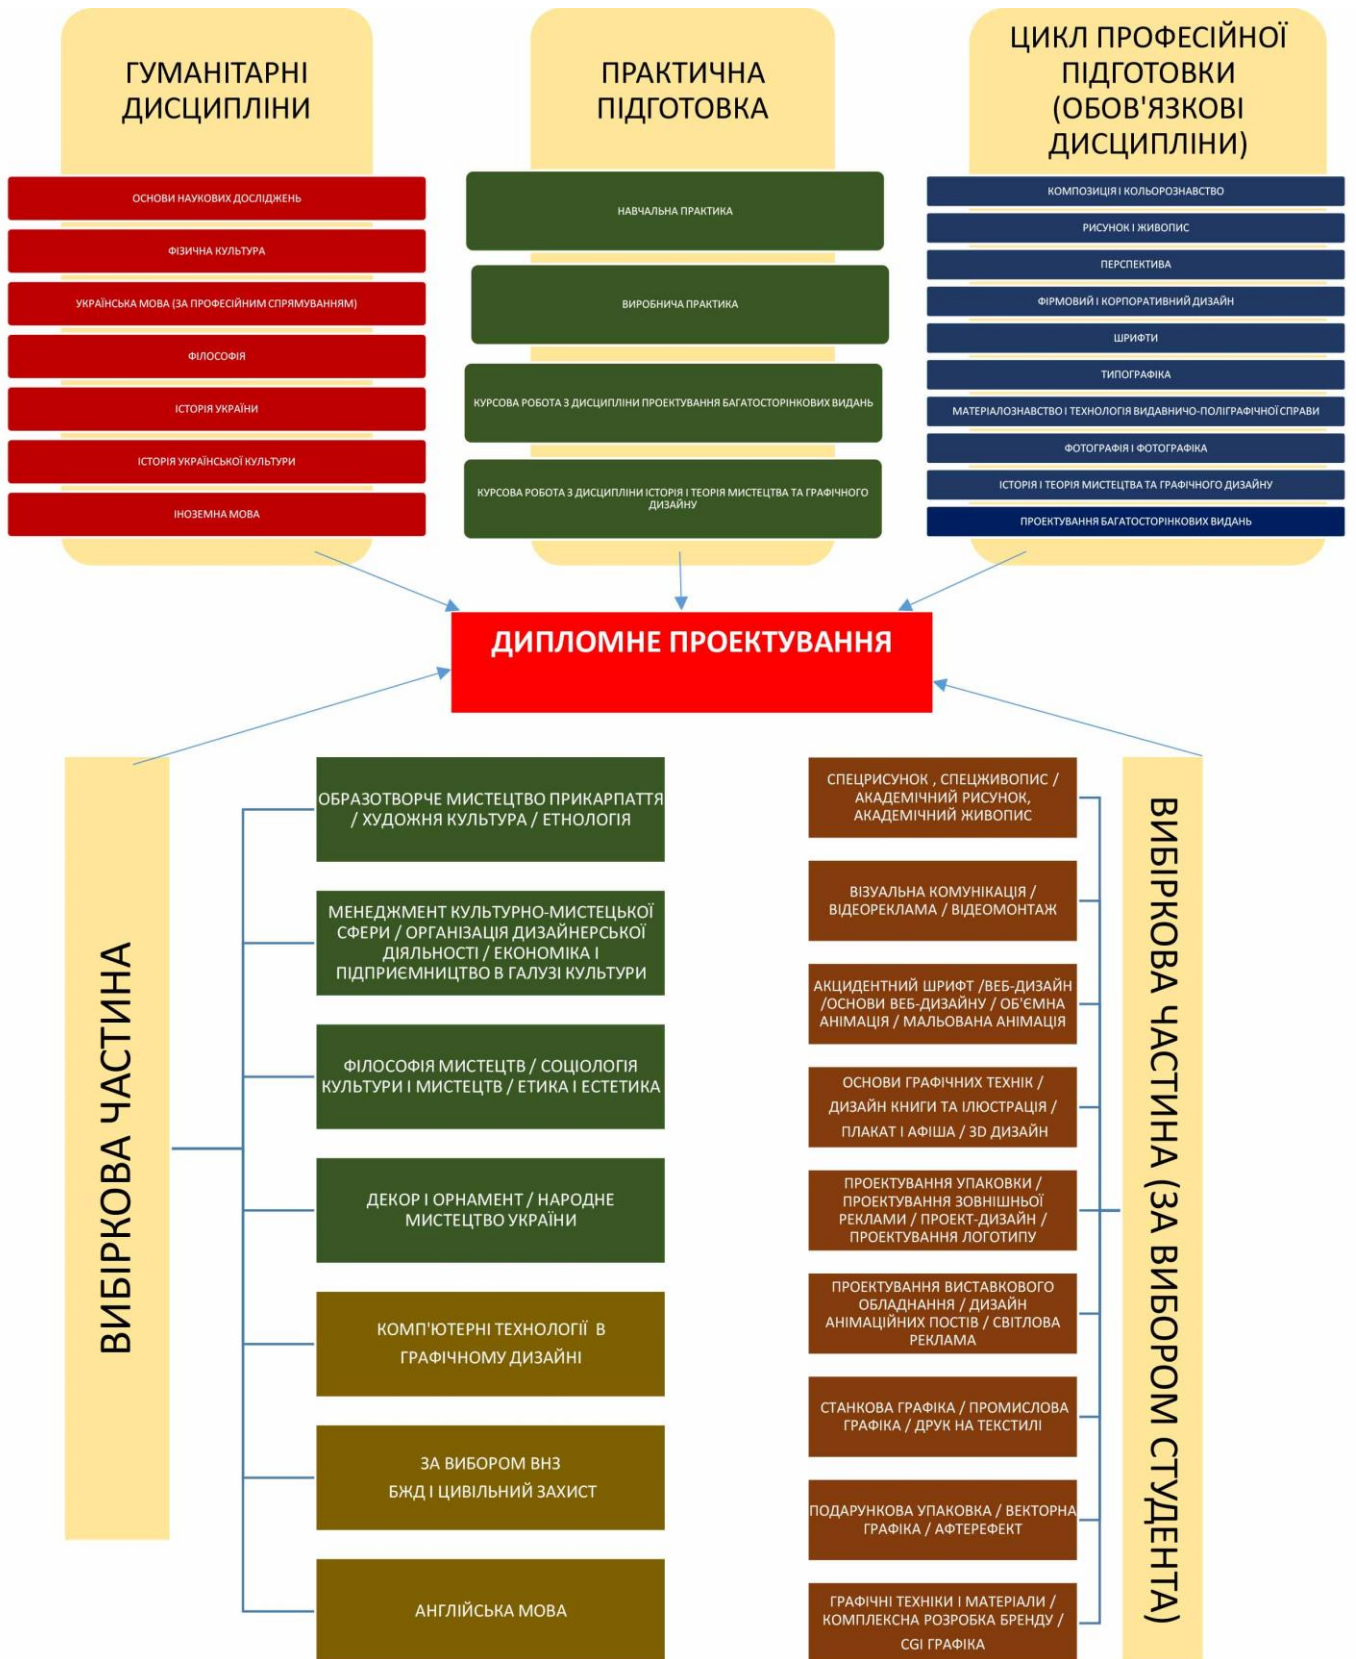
ГУМАНІТАРНІ ДИСЦИПЛІНИ

ОСНОВИ НАУКОВИХ ДОСЛІДЖЕНЬ

ФІЗИЧНА КУЛЬТУРА

УКРАЇНСЬКА МОВА (ЗА ПРОФЕСІЙНИМ СПРЯМУВАННЯМ)

ФІЛОСОФІЯ

ІСТОРІЯ УКРАЇНИ

ІСТОРІЯ УКРАЇНСЬКОЇ КУЛЬТУРИ

ІНОЗЕМНА МОВА

ПРАКТИЧНА ПІДГОТОВКА

НАВЧАЛЬНА ПРАКТИКА

ВИРОБНИЧА ПРАКТИКА

КУРСОВА РОБОТА З ДИСЦИПЛІНИ ПРОЕКТУВАННЯ БАГАТОСТОРІНКОВИХ ВИДАНЬ

КУРСОВА РОБОТА З ДИСЦИПЛІНИ ІСТОРІЯ І ТЕОРІЯ МИСТЕЦТВА ТА ГРАФІЧНОГО ДИЗАЙНУ

ЦИКЛ ПРОФЕСІЙНОЇ ПІДГОТОВКИ (ОБОВ'ЯЗКОВІ ДИСЦИПЛІНИ)

КОМПОЗИЦІЯ І КОЛЬОРОЗНАВСТВО

РИСУНОК І ЖИВОПИС

ПЕРСПЕКТИВА

ФІРМОВИЙ І КОРПОРАТИВНИЙ ДИЗАЙН

ШРИФТИ

ТИПОГРАФІКА

МАТЕРІАЛОЗНАВСТВО І ТЕХНОЛОГІЯ ВИДАВНИЧО-ПОЛІГРАФІЧНОЇ СПРАВИ

ФОТОГРАФІЯ І ФОТОГРАФІКА

ІСТОРІЯ І ТЕОРІЯ МИСТЕЦТВА ТА ГРАФІЧНОГО ДИЗАЙНУ

ПРОЕКТУВАННЯ БАГАТОСТОРІНКОВИХ ВИДАНЬ

ДИПЛОМНЕ ПРОЕКТУВАННЯ

ВИБІРКОВА ЧАСТИНА

ОБРАЗОТВОРЧЕ МИСТЕЦТВО ПРИКАРПАТТЯ / ХУДОЖНЯ КУЛЬТУРА / ЕТНОЛОГІЯ

МЕНЕДЖМЕНТ КУЛЬТУРНО-МИСТЕЦЬКОЇ СФЕРИ / ОРГАНІЗАЦІЯ ДИЗАЙНЕРСЬКОЇ ДІЯЛЬНОСТІ / ЕКОНОМІКА І ПІДПРИЄМНИЦТВО В ГАЛУЗІ КУЛЬТУРИ

ФІЛОСОФІЯ МИСТЕЦТВ / СОЦІОЛОГІЯ КУЛЬТУРИ І МИСТЕЦТВ / ЕТИКА І ЕСТЕТИКА

ДЕКОР І ОРНАМЕНТ / НАРОДНЕ МИСТЕЦТВО УКРАЇНИ

КОМП'ЮТЕРНІ ТЕХНОЛОГІЇ В ГРАФІЧНОМУ ДИЗАЙНІ

ЗА ВИБОРОМ ВНЗ
БЖД І ЦИВІЛЬНИЙ ЗАХИСТ

АНГЛІЙСЬКА МОВА

СПЕЦРИСУНОК , СПЕЦЖИВОПИС / АКАДЕМІЧНИЙ РИСУНОК, АКАДЕМІЧНИЙ ЖИВОПИС

ВІЗУАЛЬНА КОМУНІКАЦІЯ / ВІДЕОРЕКЛАМА / ВІДЕОМОНТАЖ

АКЦИДЕНТНИЙ ШРИФТ /ВЕБ-ДИЗАЙН /ОСНОВИ ВЕБ-ДИЗАЙНУ / ОБ'ЄМНА АНІМАЦІЯ / МАЛЬОВАНА АНІМАЦІЯ

ОСНОВИ ГРАФІЧНИХ ТЕХНІК / ДИЗАЙН КНИГИ ТА ІЛЮСТРАЦІЯ / ПЛАКАТ І АФІША / 3D ДИЗАЙН

ПРОЕКТУВАННЯ УПАКОВКИ / ПРОЕКТУВАННЯ ЗОВНІШНЬОЇ РЕКЛАМИ / ПРОЕКТ-ДИЗАЙН / ПРОЕКТУВАННЯ ЛОГОТИПУ

ПРОЕКТУВАННЯ ВИСТАВКОВОГО ОБЛАДНАННЯ / ДИЗАЙН АНІМАЦІЙНИХ ПОСТІВ / СВІТЛОВА РЕКЛАМА

СТАНКОВА ГРАФІКА / ПРОМИСЛОВА ГРАФІКА / ДРУК НА ТЕКСТИЛІ

ПОДАРУНКОВА УПАКОВКА / ВЕКТОРНА ГРАФІКА / АФТЕРЕФЕКТ

ГРАФІЧНІ ТЕХНІКИ І МАТЕРІАЛИ / КОМПЛЕКСНА РОЗРОБКА БРЕНДУ / CGI ГРАФІКА

ВИБІРКОВА ЧАСТИНА (ЗА ВИБОРОМ СТУДЕНТА)